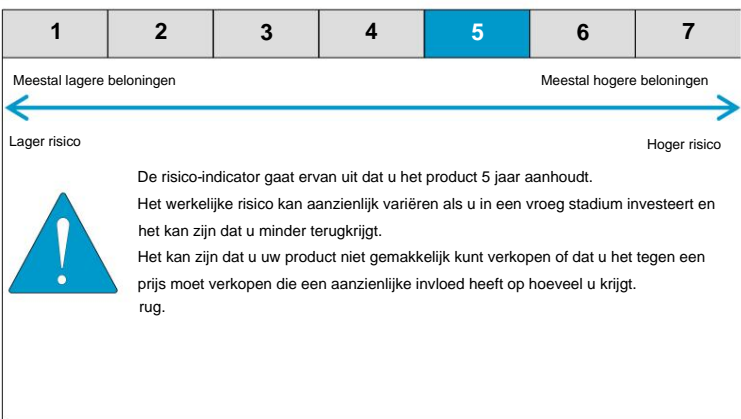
| 1 | 2 | 3 | 4 | 5 | 6 | 7 |
|---|---|---|---|---|---|---|

Meestal lagere beloningen

Meestal hogere beloningen

Lager risico

Hoger risico

De risico-indicator gaat ervan uit dat u het product 5 jaar aanhoudt.

Het werkelijke risico kan aanzienlijk variëren als u in een vroeg stadium investeert en het kan zijn dat u minder terugkrijgt.

Het kan zijn dat u uw product niet gemakkelijk kunt verkopen of dat u het tegen een prijs moet verkopen die een aanzienlijke invloed heeft op hoeveel u krijgt.

rug.